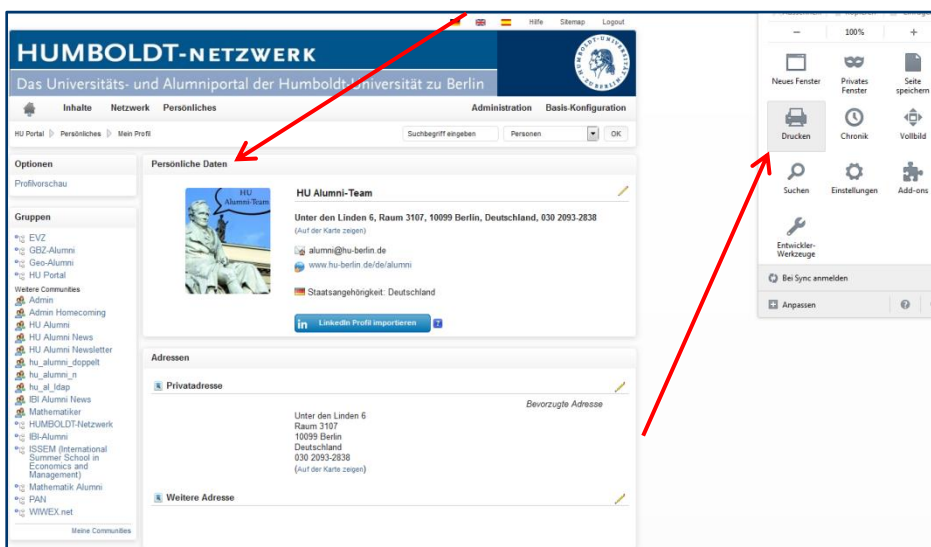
Hilfe Sitemap Logout

HUMBOLDT-NETZWERK

Das Universitäts- und Alumniportal der Humboldt-Universität zu Berlin

Inhalte Netzwerk Persönliches Administration Basis-Konfiguration

HU Portal Persönliches Mein Profil

Suchbegriff eingeben Personen OK

Optionen

Profilvorschau

Gruppen

EVZ
GBZ-Alumni
Geo-Alumni
HU Portal
Weitere Communities
Admin
Admin Homecoming
HU Alumni
HU Alumni News
HU Alumni Newsletter
hu_alumni_doppelt
hu_alumni_n
hu_al_ldap
IBI Alumni News
Mathematiker
HUMBOLDT-Netzwerk
IBI-Alumni
ISSEM (International Summer School in Economics and Management)
Mathematik Alumni
PAN
WIWEX.net

Meine Communities

Persönliche Daten

HU Alumni-Team

HU Alumni-Team

Unter den Linden 6, Raum 3107, 10099 Berlin, Deutschland, 030 2093-2838
(Auf der Karte zeigen)

alumni@hu-berlin.de
www.hu-berlin.de/de/alumni

Staatsangehörigkeit: Deutschland

LinkedIn Profil importieren

Adressen

Privatadresse

Bevorzugte Adresse

Unter den Linden 6
Raum 3107
10099 Berlin
Deutschland
030 2093-2838
(Auf der Karte zeigen)

Weitere Adresse

100%

Neues Fenster
Privates Fenster
Seite speichern
Drucken
Chronik
Vollbild
Suchen
Einstellungen
Add-ons
Entwickler-Werkzeuge

Bei Sync anmelden

Anpassen